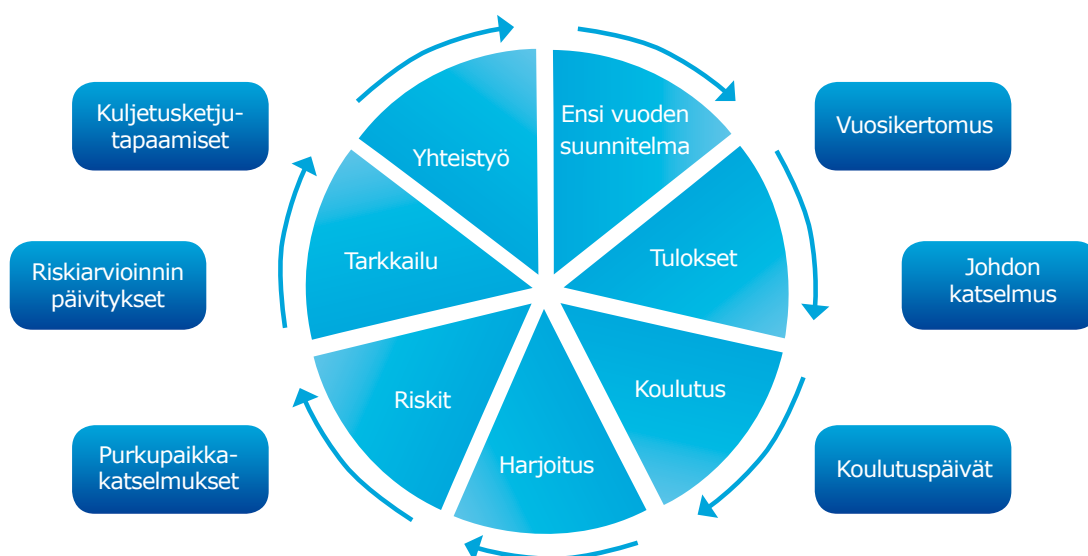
Kuljetusketju-tapaamiset

Riskiarvioinnin päivitykset

Purkupaikka-katselmukset

Yhteistyö

Ensi vuoden suunnitelma

Tarkkailu

Tulokset

Riskit

Koulutus

Harjoitus

Vuosikertomus

Johdon katselmus

Koulutuspäivät